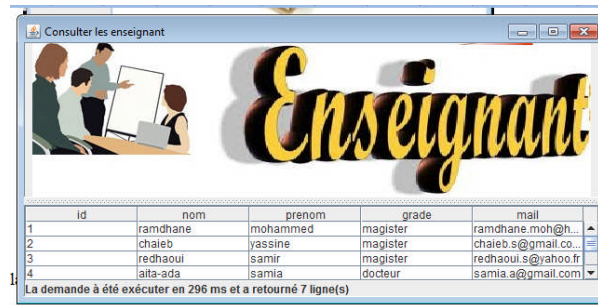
Consulter les enseignant

Enseignant

| id | nom | prenom | grade | mail |
|---|---|---|---|---|
| 1 | ramdhane | mohammed | magister | ramdhane.moh@h... |
| 2 | chaieb | yassine | magister | chaieb.s@gmail.co... |
| 3 | redhaoui | samir | magister | redhaoui.s@yahoo.fr |
| 4 | aita-ada | samia | docteur | samia.a@gmail.com |

La demande à été exécuter en 296 ms et a retourné 7 ligne(s)